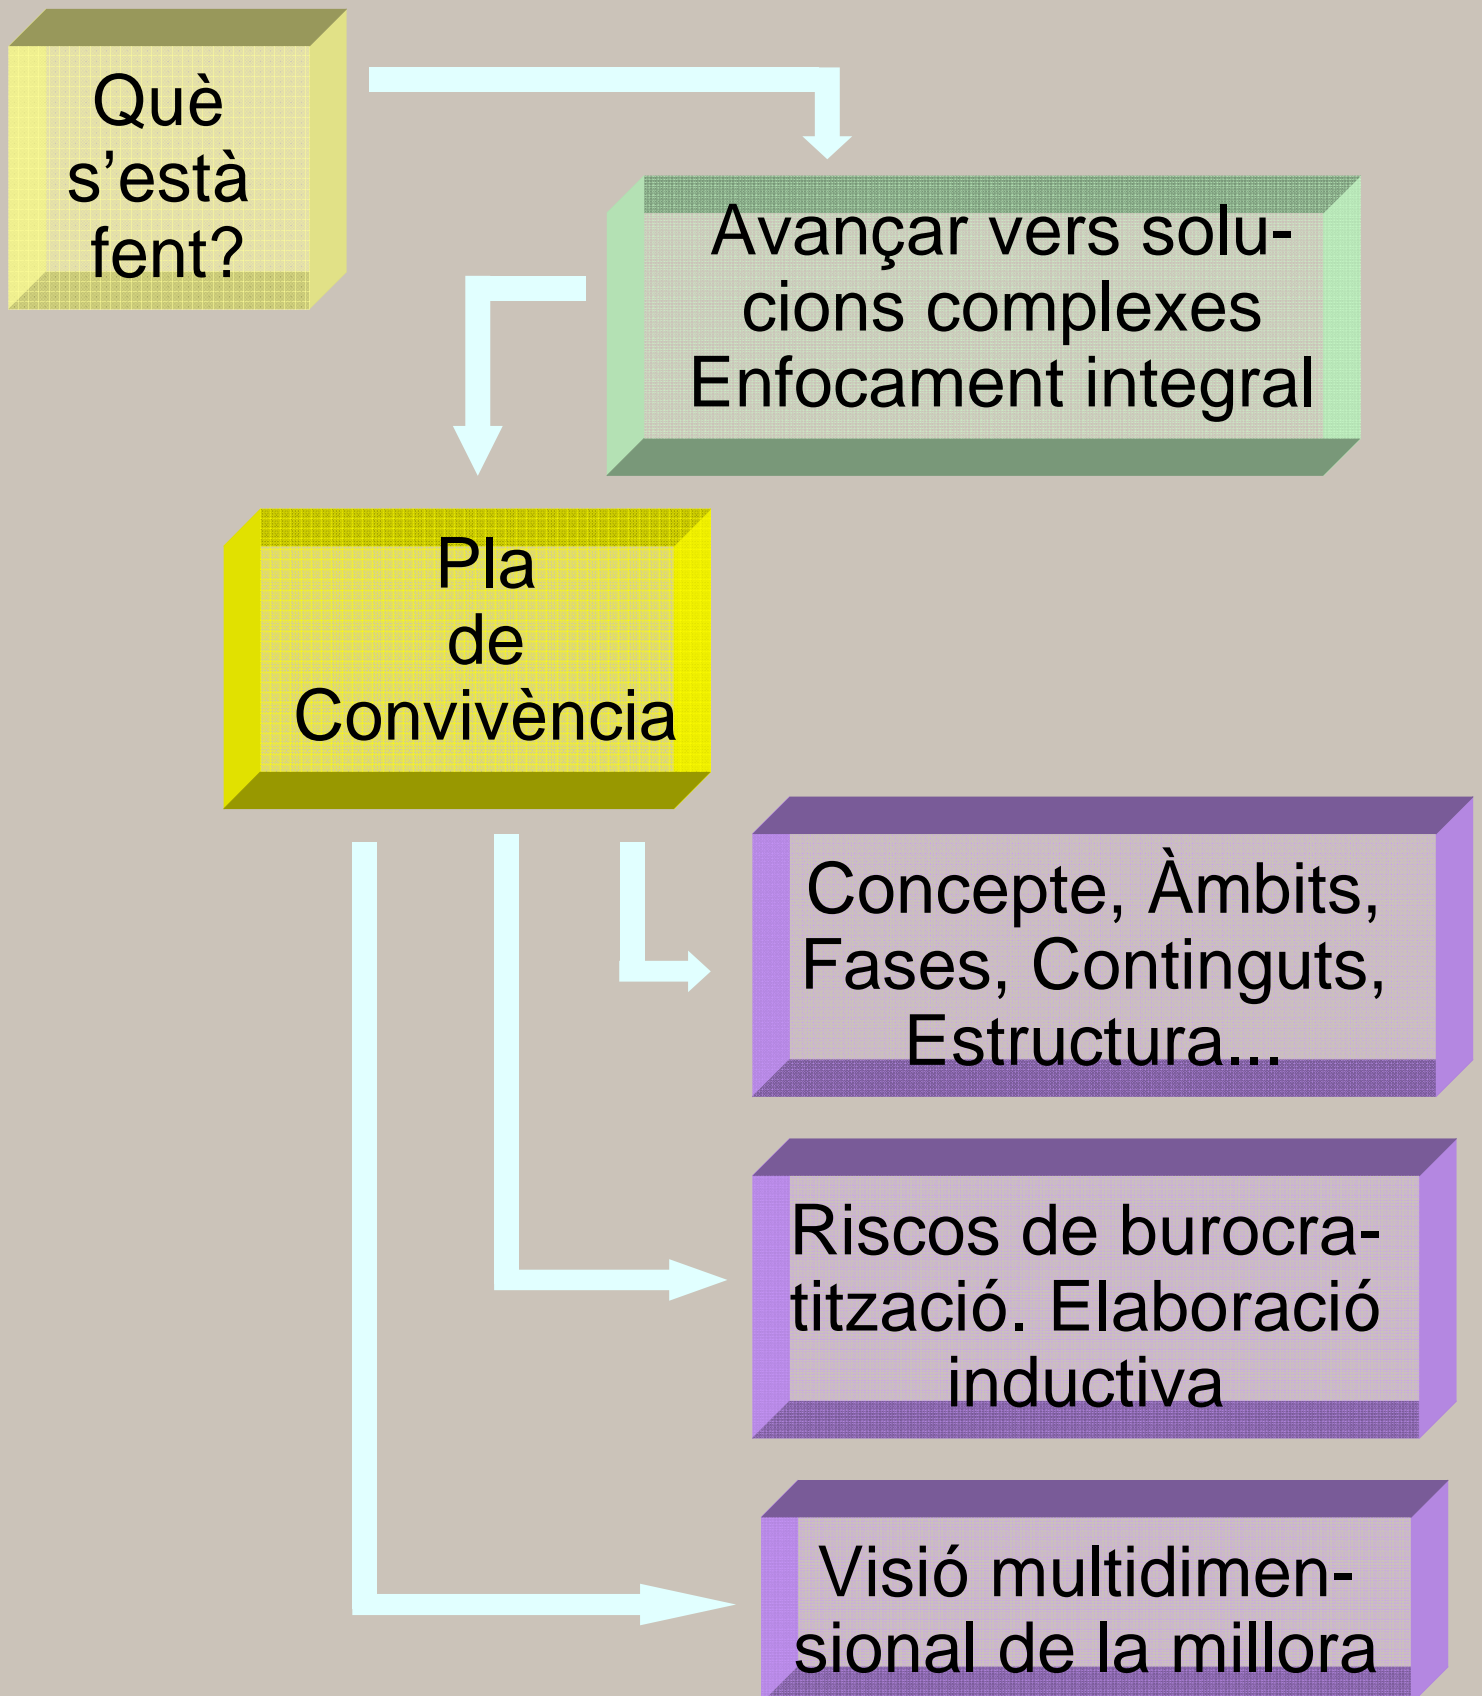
Què s’està fent?

Avançar vers solucions complexes
Enfocament integral

Pla de Convivència

Concepte, Àmbits, Fases, Continguts, Estructura...

Riscos de burocratització. Elaboració inductiva

Visió multidimensional de la millora